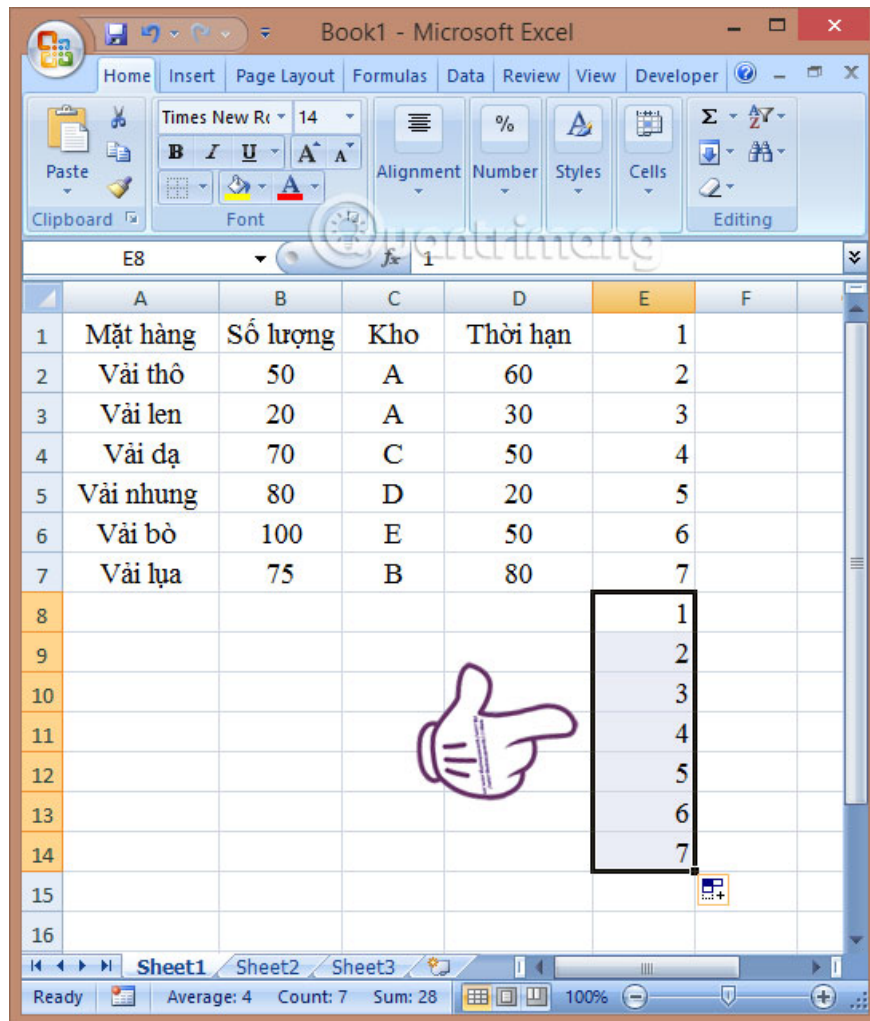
Book1 - Microsoft Excel

Home Insert Page Layout Formulas Data Review View Developer

Paste
Clipboard
Times New Ro 14
B I U A A
Font
Alignment
Number
Styles
Cells
Editing

E8 $f_x$ 1

| | A | B | C | D | E | F |
|---|---|---|---|---|---|---|
| 1 | Mặt hàng | Số lượng | Kho | Thời hạn | 1 | |
| 2 | Vải thô | 50 | A | 60 | 2 | |
| 3 | Vải len | 20 | A | 30 | 3 | |
| 4 | Vải dạ | 70 | C | 50 | 4 | |
| 5 | Vải nhung | 80 | D | 20 | 5 | |
| 6 | Vải bò | 100 | E | 50 | 6 | |
| 7 | Vải lụa | 75 | B | 80 | 7 | |
| 8 | | | | | 1 | |
| 9 | | | | | 2 | |
| 10 | | | | | 3 | |
| 11 | | | | | 4 | |
| 12 | | | | | 5 | |
| 13 | | | | | 6 | |
| 14 | | | | | 7 | |
| 15 | | | | | | |
| 16 | | | | | | |

Sheet1 Sheet2 Sheet3

Ready Average: 4 Count: 7 Sum: 28 100%